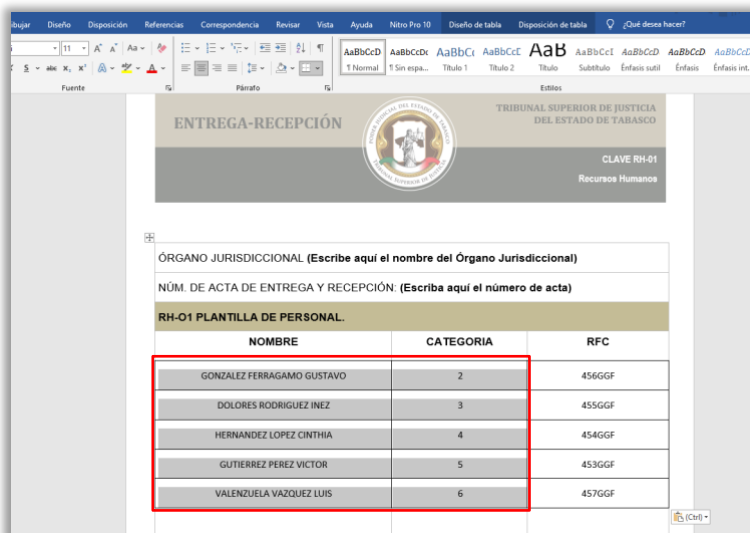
ibujar Diseño Disposición Referencias Correspondencia Revisar Vista Ayuda Nitro Pro 10 Diseño de tabla Disposición de tabla ¿Qué desea hacer?

11 A A Aa

AaBbCcD ¶ Normal | AaBbCcDc ¶ Sin espa... | AaBbCc Título 1 | AaBbCcC Título 2 | AaB Título | AaBbCcI Subtítulo | AaBbCcD Énfasis sutil | AaBbCcD Énfasis | AaBbCcD Énfasis int...

Fuente | Párrafo | Estilos

ENTREGA-RECEPCIÓN

PODER JUDICIAL DEL ESTADO DE TABASCO TRIBUNAL SUPERIOR DE JUSTICIA

TRIBUNAL SUPERIOR DE JUSTICIA DEL ESTADO DE TABASCO

CLAVE RH-01

Recursos Humanos

ÓRGANO JURISDICCIONAL **(Escribe aquí el nombre del Órgano Jurisdiccional)**

NÚM. DE ACTA DE ENTREGA Y RECEPCIÓN: **(Escriba aquí el número de acta)**

**RH-O1 PLANTILLA DE PERSONAL.**

| NOMBRE | CATEGORIA | RFC |
|---|---|---|
| GONZALEZ FERRAGAMO GUSTAVO | 2 | 456GGF |
| DOLORES RODRIGUEZ INEZ | 3 | 455GGF |
| HERNANDEZ LOPEZ CINTHIA | 4 | 454GGF |
| GUTIERREZ PEREZ VICTOR | 5 | 453GGF |
| VALENZUELA VAZQUEZ LUIS | 6 | 457GGF |

(Ctrl)